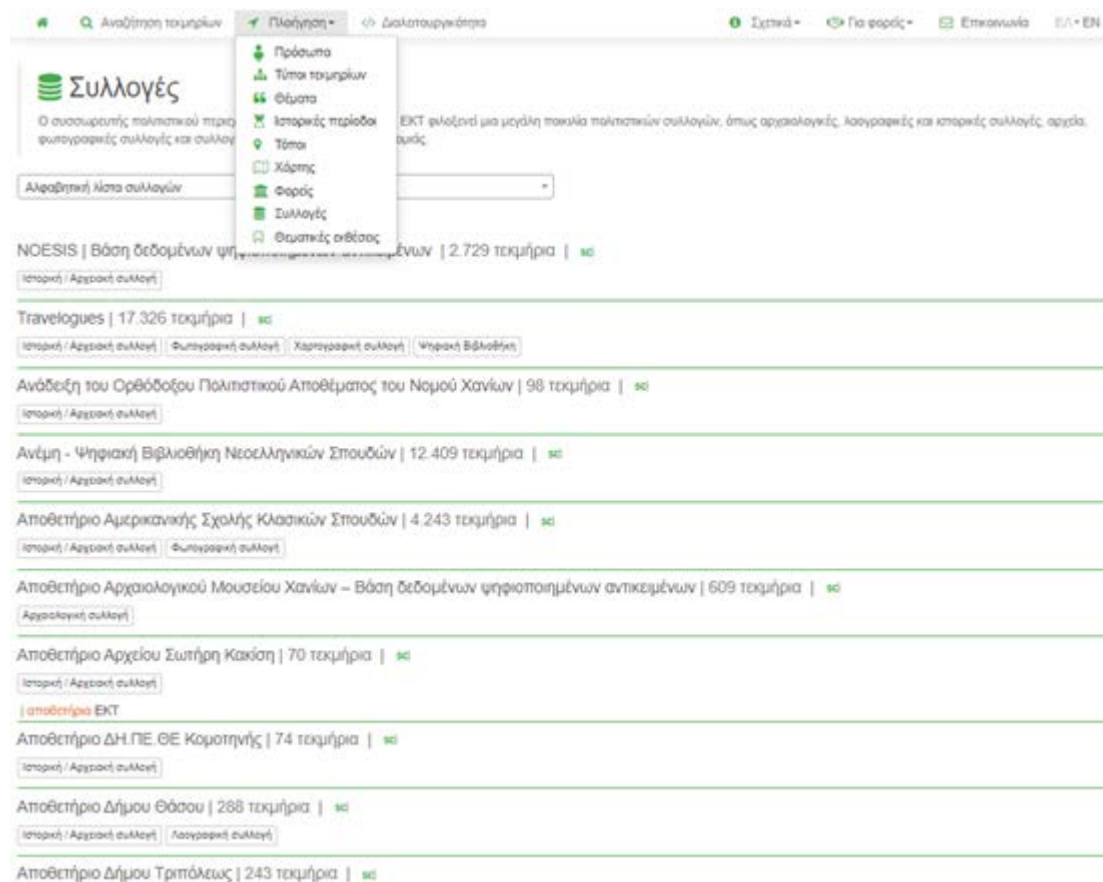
Αναζήτηση τεκμηρίων Πλοήγηση Διαλειτουργικότητα Σχετικά Για φορείς Επικοινωνία ΕΛ EN

Πρόσωπα
Τύποι τεκμηρίων
Θέματα
Ιστορικές περίοδοι
Τόποι
Χάρτης
Φορείς
Συλλογές
Θεματικές εκθέσεις

Συλλογές

Ο συσσωρευτής πολιτιστικού περιε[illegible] ΕΚΤ φιλοξενεί μια μεγάλη ποικιλία πολιτιστικών συλλογών, όπως αρχαιολογικές, λαογραφικές και ιστορικές συλλογές, αρχεία, φωτογραφικές συλλογές και συλλογ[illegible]ομές.

Αλφαβητική λίστα συλλογών

NOESIS | Βάση δεδομένων ψη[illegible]ένων | 2.729 τεκμήρια | sci
Ιστορική / Αρχειακή συλλογή

Travelogues | 17.326 τεκμήρια | sci
Ιστορική / Αρχειακή συλλογή | Φωτογραφική συλλογή | Χαρτογραφική συλλογή | Ψηφιακή Βιβλιοθήκη

Ανάδειξη του Ορθόδοξου Πολιτιστικού Αποθέματος του Νομού Χανίων | 98 τεκμήρια | sci
Ιστορική / Αρχειακή συλλογή

Ανέμη - Ψηφιακή Βιβλιοθήκη Νεοελληνικών Σπουδών | 12.409 τεκμήρια | sci
Ιστορική / Αρχειακή συλλογή

Αποθετήριο Αμερικανικής Σχολής Κλασικών Σπουδών | 4.243 τεκμήρια | sci
Ιστορική / Αρχειακή συλλογή | Φωτογραφική συλλογή

Αποθετήριο Αρχαιολογικού Μουσείου Χανίων – Βάση δεδομένων ψηφιοποιημένων αντικειμένων | 609 τεκμήρια | sci
Αρχαιολογική συλλογή

Αποθετήριο Αρχείου Σωτήρη Κακίση | 70 τεκμήρια | sci
Ιστορική / Αρχειακή συλλογή
| αποθετήρια ΕΚΤ

Αποθετήριο ΔΗ.ΠΕ.ΘΕ Κομοτηνής | 74 τεκμήρια | sci
Ιστορική / Αρχειακή συλλογή

Αποθετήριο Δήμου Θάσου | 288 τεκμήρια | sci
Ιστορική / Αρχειακή συλλογή | Λαογραφική συλλογή

Αποθετήριο Δήμου Τριπόλεως | 243 τεκμήρια | sci